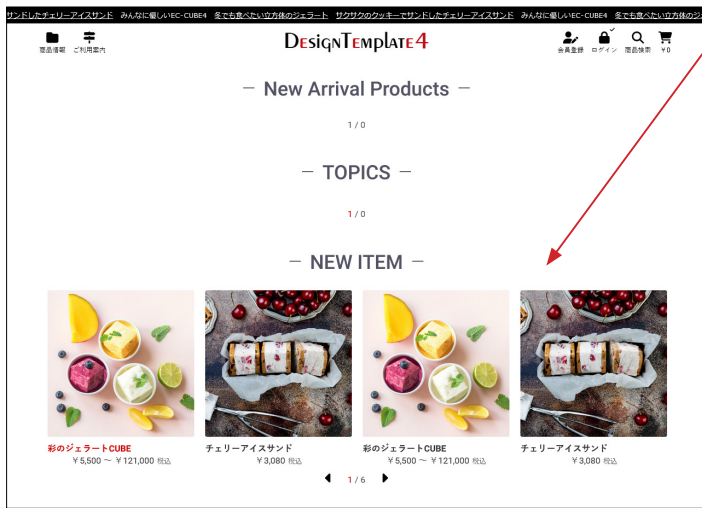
サンドしたチェリーアイスサンド　みんなに優しいEC-CUBE4　冬でも食べたい立体のジェラート　サクサクのクッキーでサンドしたチェリーアイスサンド　みんなに優しいEC-CUBE4　冬でも食べたい立体のジ

商品情報　ご利用案内

DesignTemplate4

会員登録　ログイン　商品検索　￥0

— New Arrival Products —

1 / 0

— TOPICS —

1 / 0

— NEW ITEM —

彩のジェラートCUBE
￥5,500 ～ ￥121,000 税込

チェリーアイスサンド
￥3,080 税込

彩のジェラートCUBE
￥5,500 ～ ￥121,000 税込

チェリーアイスサンド
￥3,080 税込

1 / 6